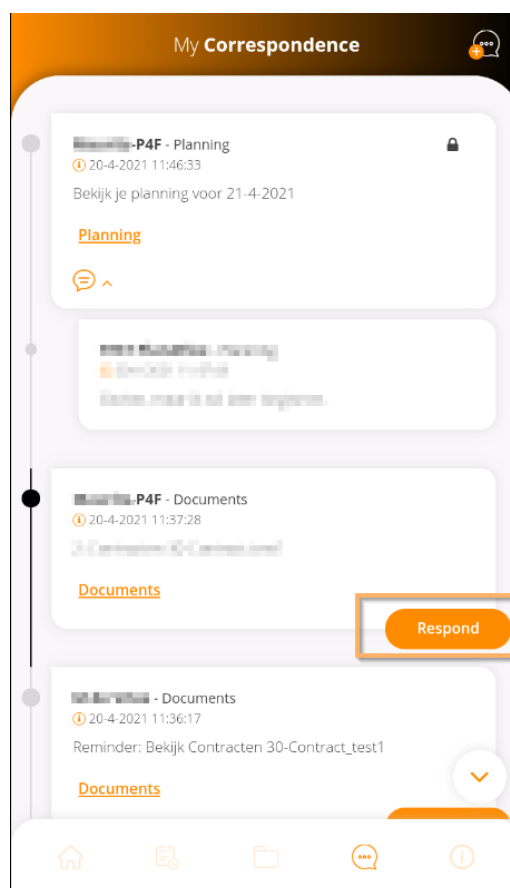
My Correspondence

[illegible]-P4F - Planning
20-4-2021 11:46:33
Bekijk je planning voor 21-4-2021

Planning

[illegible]
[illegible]
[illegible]

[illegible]-P4F - Documents
20-4-2021 11:37:28
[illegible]

Documents

Respond

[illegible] - Documents
20-4-2021 11:36:17
Reminder: Bekijk Contracten 30-Contract_test1

Documents